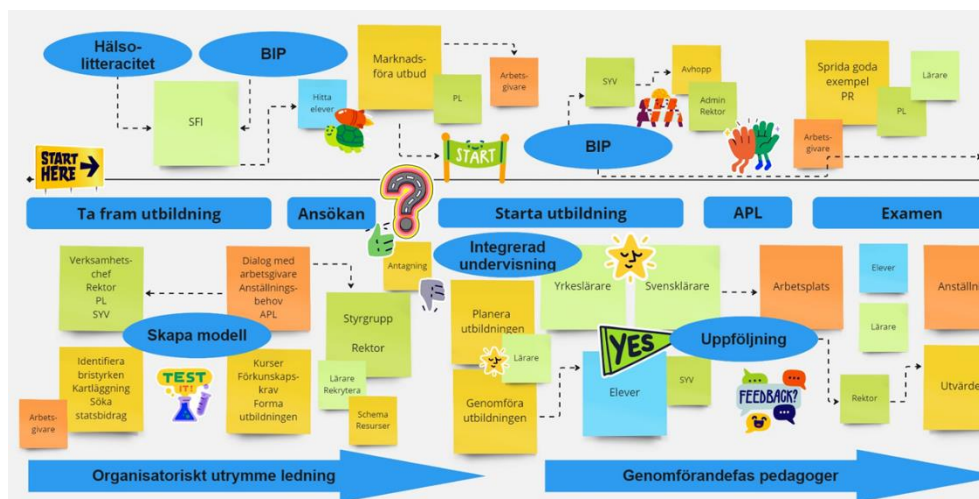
Hälso-
litteracitet

BIP

SFI

Hitta elever

Marknads-
föra utbud

PL

Arbets-
givare

START HERE

START

SYV

Avhopp

Admin
Rektor

BIP

Sprida goda exempel
PR

PL

Lärare

Arbets-
givare

Ta fram utbildning

Ansökan

Starta utbildning

APL

Examen

Verksamhets-
chef
Rektor
PL
SYV

Dialog med arbetsgivare
Anställnings-
behov
APL

Antagning

Integrerad undervisning

Yrkeslärare

Svensklärare

Arbetsplats

Elever

Anställn

Skapa modell

Styrgrupp

Rektor

Planera utbildningen

Lärare

Lärare

Identifiera bristyrken
Kartläggning
Söka statsbidrag

TEST IT!

Kurser
Förkunskaps-
krav
Forma utbildningen

Lärare
Rekrytera

Schema
Resurser

YES

Uppföljning

Genomföra utbildningen

Elever

SYV

FEEDBACK?

Rektor

Utvärde

Arbets-
givare

Organisatoriskt utrymme ledning

Genomförandefas pedagoger